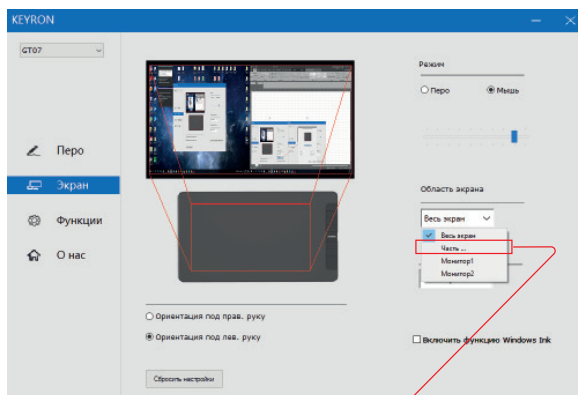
KEYRON

GT07

Перо

Экран

Функции

О нас

Режим

Перо

Мышь

Область экрана

Весь экран

Весь экран

Часть ...

Монитор1

Монитор2

Ориентация под прав. руку

Ориентация под лев. руку

Включить функцию Windows Ink

Сбросить настройки